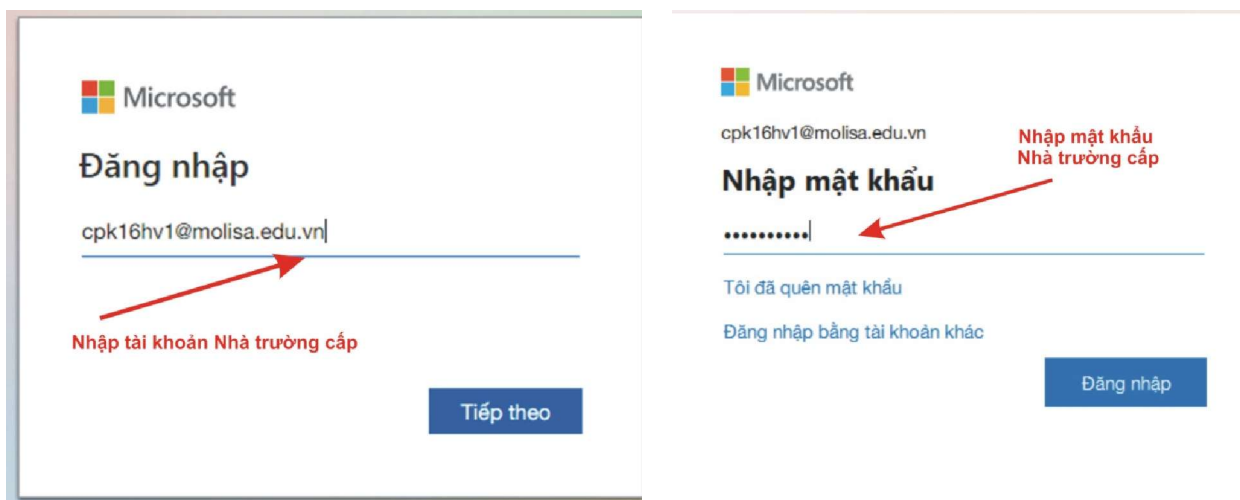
Microsoft

Đăng nhập

cpk16hv1@molisa.edu.vn

Nhập tài khoản Nhà trường cấp

Tiếp theo

Microsoft

cpk16hv1@molisa.edu.vn

Nhập mật khẩu Nhà trường cấp

Nhập mật khẩu

••••••••••

Tôi đã quên mật khẩu

Đăng nhập bằng tài khoản khác

Đăng nhập